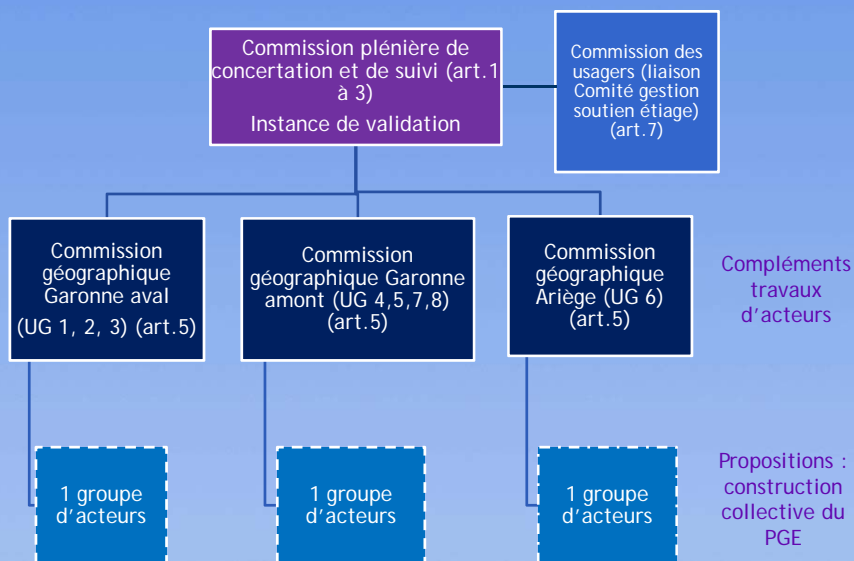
Commission plénière de concertation et de suivi (art.1 à 3)

Instance de validation

Commission des usagers (liaison Comité gestion soutien étiage) (art.7)

Commission géographique Garonne aval (UG 1, 2, 3) (art.5)

Commission géographique Garonne amont (UG 4,5,7,8) (art.5)

Commission géographique Ariège (UG 6) (art.5)

Compléments travaux d'acteurs

1 groupe d'acteurs

1 groupe d'acteurs

1 groupe d'acteurs

Propositions : construction collective du PGE